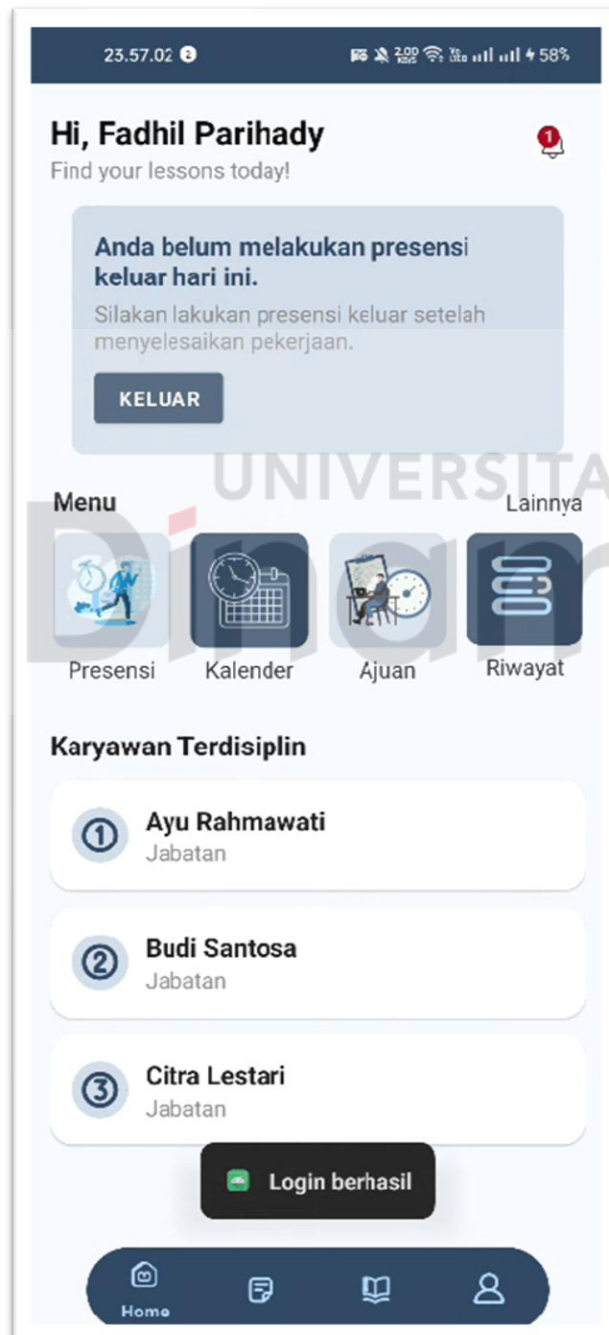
23.57.02 58%

Hi, Fadhil Parihady
Find your lessons today!

1

Anda belum melakukan presensi keluar hari ini.
Silakan lakukan presensi keluar setelah menyelesaikan pekerjaan.

KELUAR

UNIVERSITA

Menu
Lainnya

Presensi
Kalender
Ajuan
Riwayat

Karyawan Terdisiplin

① Ayu Rahmawati
Jabatan

② Budi Santosa
Jabatan

③ Citra Lestari
Jabatan

Login berhasil

Home